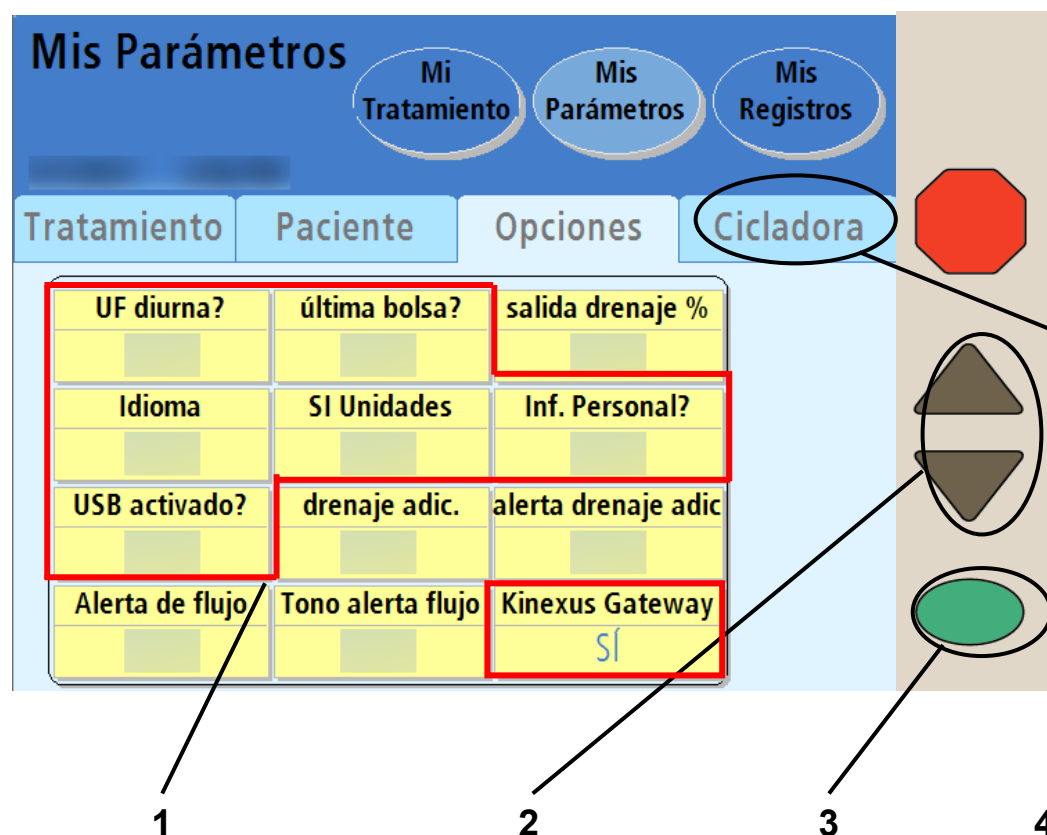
Mis Parámetros

Mi Tratamiento

Mis Parámetros

Mis Registros

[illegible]

Tratamiento

Paciente

Opciones

Cicladora

| UF diurna? | última bolsa? | salida drenaje % |
|---|---|---|
| Idioma | SI Unidades | Inf. Personal? |
| USB activado? | drenaje adic. | alerta drenaje adic |
| Alerta de flujo | Tono alerta flujo | Kinexus Gateway SÍ |

1

2

3

4